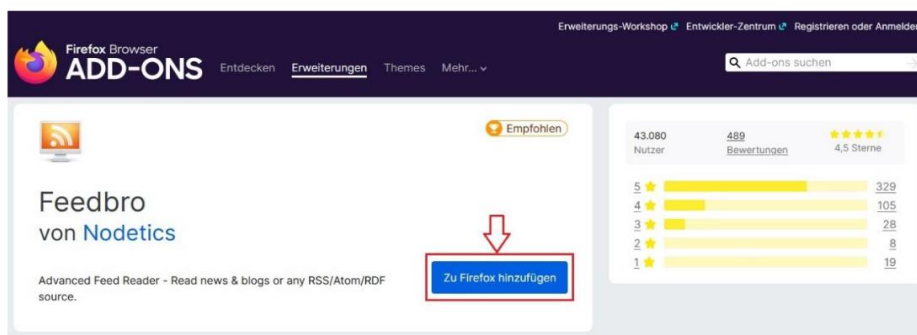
Erweiterungs-Workshop Entwickler-Zentrum Registrieren oder Anmelden

Firefox Browser
ADD-ONS

Entdecken Erweiterungen Themes Mehr...

Add-ons suchen

Empfohlen

Feedbro
von Nodetics

Advanced Feed Reader - Read news & blogs or any RSS/Atom/RDF source.

Zu Firefox hinzufügen

43.080
Nutzer

489
Bewertungen

4,5 Sterne

| | |
|---|---|
| 5 | 329 |
| 4 | 105 |
| 3 | 28 |
| 2 | 8 |
| 1 | 19 |